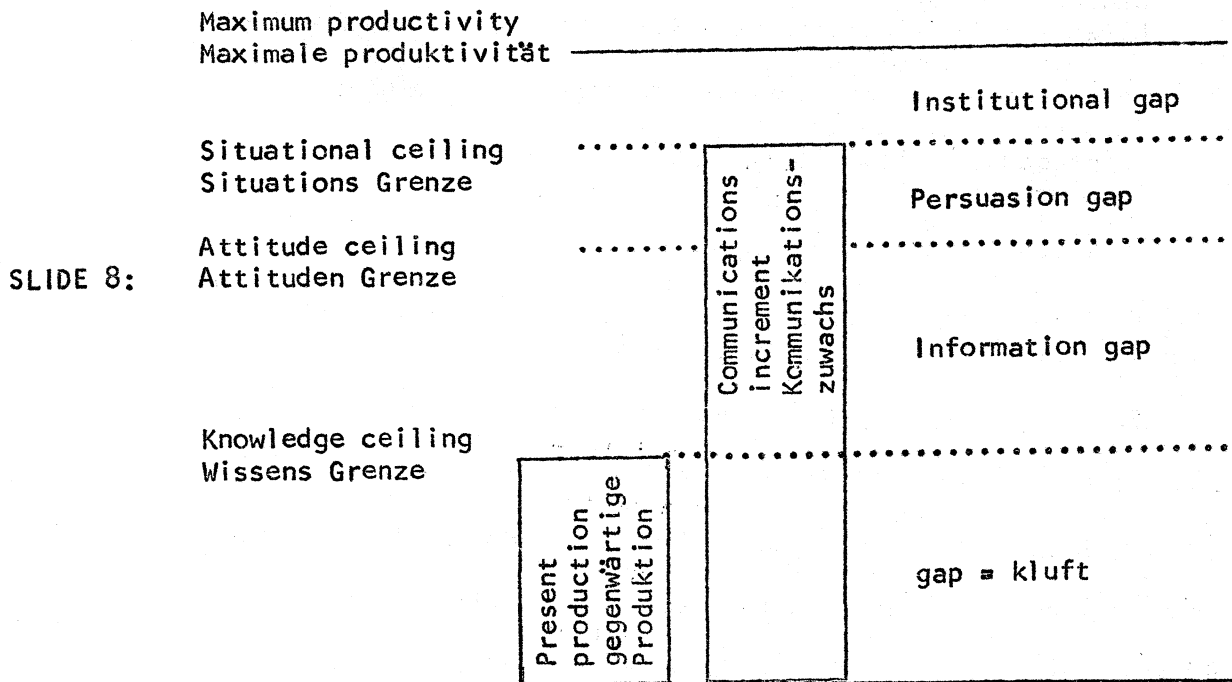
Maximum productivity
Maximale produktivität

Institutional gap

Situational ceiling
Situations Grenze

Communications increment
Kommunikationszuwachs

Persuasion gap

SLIDE 8:

Attitude ceiling
Attituden Grenze

Information gap

Knowledge ceiling
Wissens Grenze

Present production
gegenwärtige Produktion

gap = kluft